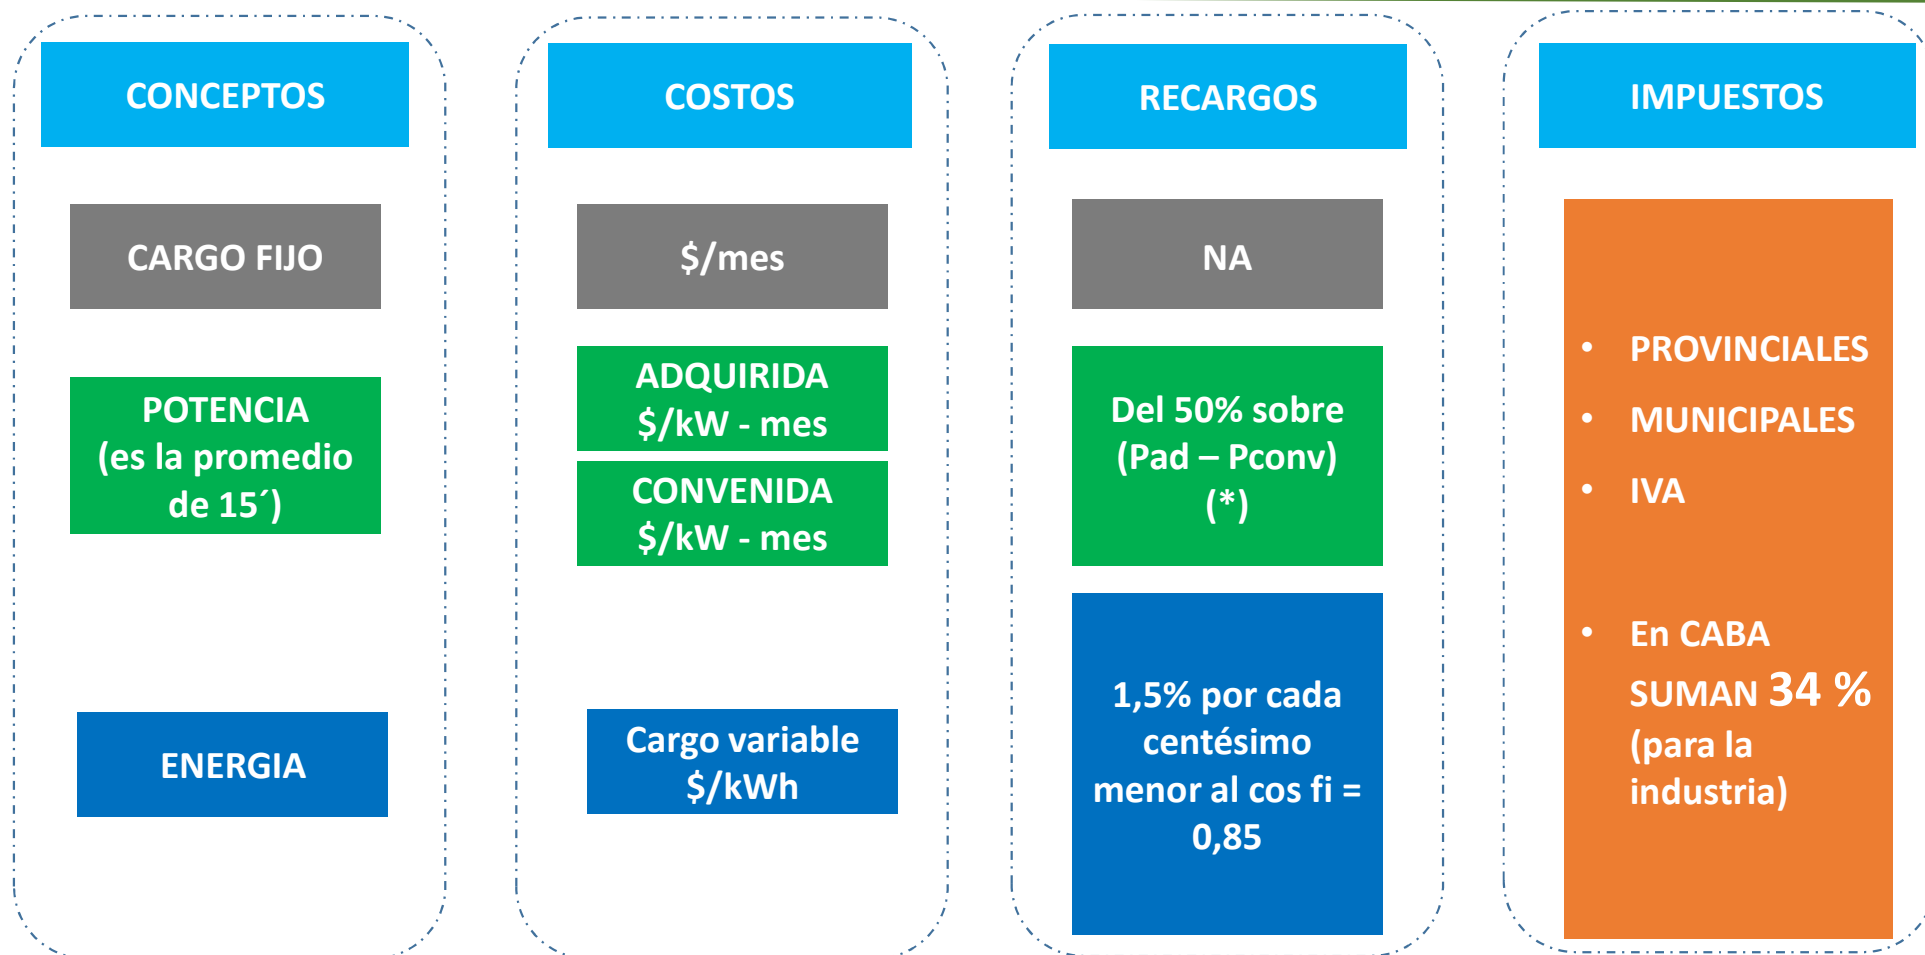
CONCEPTOS

CARGO FIJO

POTENCIA (es la promedio de 15´)

ENERGIA

COSTOS

$/mes

ADQUIRIDA $/kW - mes

CONVENIDA $/kW - mes

Cargo variable $/kWh

RECARGOS

NA

Del 50% sobre (Pad – Pconv) (*)

1,5% por cada centésimo menor al cos fi = 0,85

IMPUESTOS

• PROVINCIALES
• MUNICIPALES
• IVA

• En CABA SUMAN 34 % (para la industria)